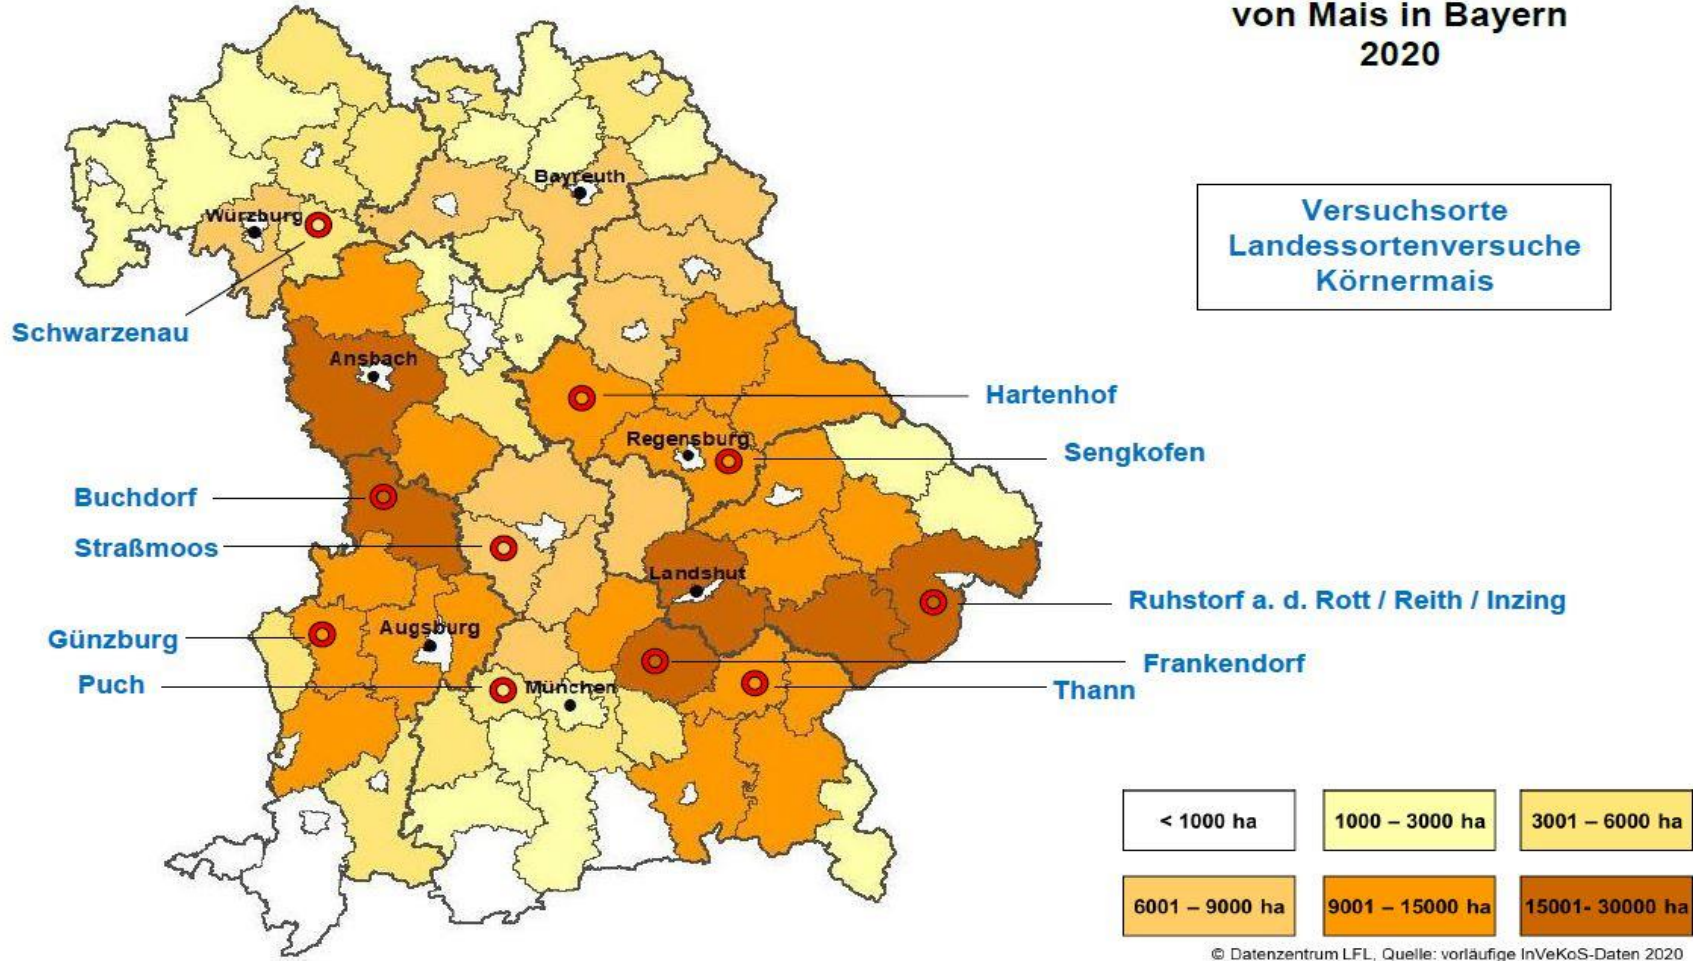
von Mais in Bayern
2020

Versuchsorte
Landessortenversuche
Körnermais

Bayreuth
Würzburg
Schwarzenau
Ansbach
Hartenhof
Regensburg
Sengkofen
Buchdorf
Straßmoos
Landshut
Ruhstorf a. d. Rott / Reith / Inzing
Günzburg
Augsburg
Frankendorf
Puch
München
Thann

| < 1000 ha | 1000 – 3000 ha | 3001 – 6000 ha |
|---|---|---|
| 6001 – 9000 ha | 9001 – 15000 ha | 15001- 30000 ha |

© Datenzentrum LFL, Quelle: vorläufige InVeKoS-Daten 2020